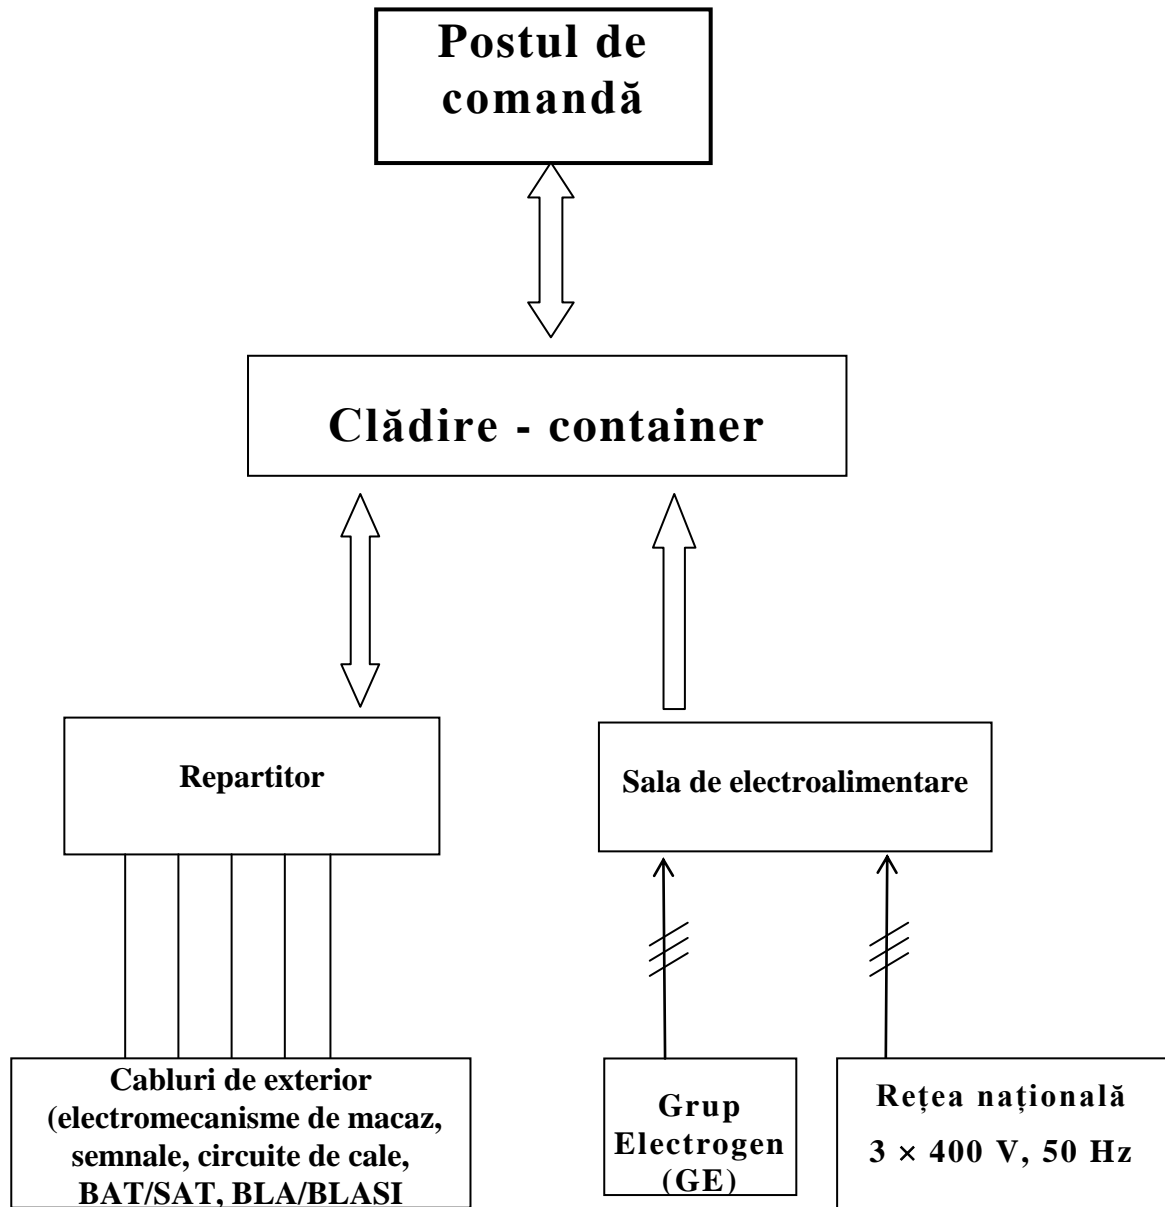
Postul de comandă

Clădire - container

Repartitor

Sala de electroalimentare

Cabluri de exterior (electromecanisme de macaz, semnale, circuite de cale, BAT/SAT, BLA/BLASI

Grup Electrogen (GE)

Rețea națională

$3 \times 400$ V, 50 Hz